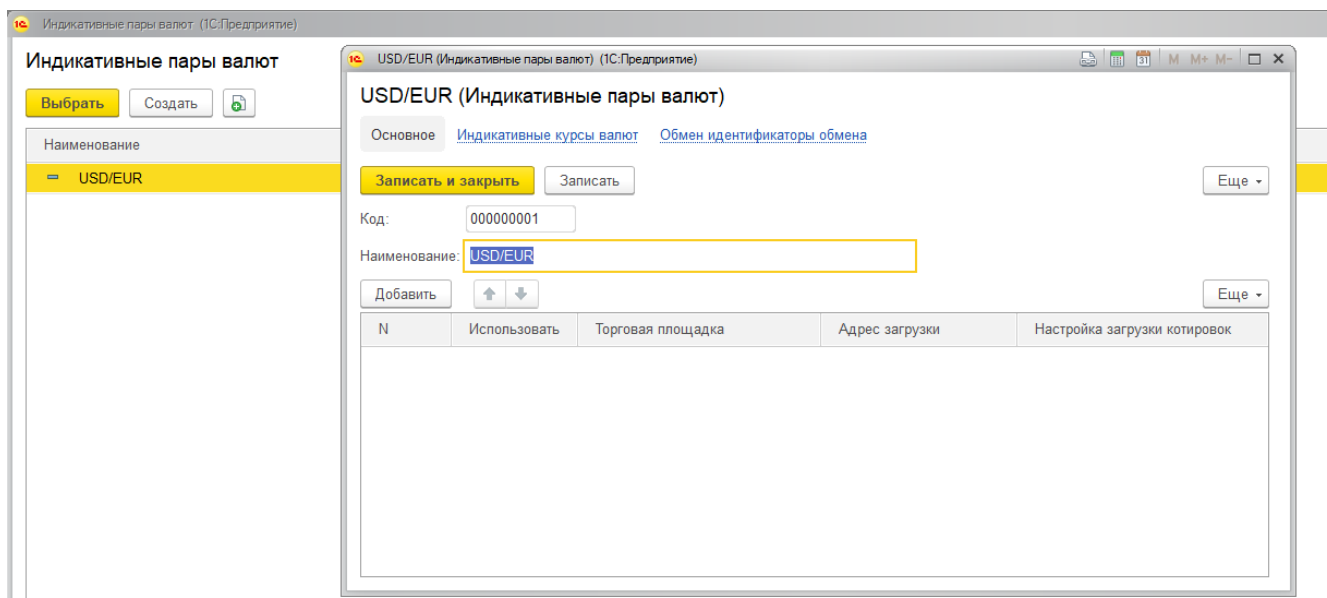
Индикативные пары валют (1С:Предприятие)

Индикативные пары валют

Выбрать Создать

Наименование

USD/EUR

USD/EUR (Индикативные пары валют) (1С:Предприятие)

M M+ M-

USD/EUR (Индикативные пары валют)

Основное Индикативные курсы валют Обмен идентификаторы обмена

Записать и закрыть Записать Еще

Код: 000000001

Наименование: USD/EUR

Добавить Еще

| N | Использовать | Торговая площадка | Адрес загрузки | Настройка загрузки котировок |
|---|---|---|---|---|